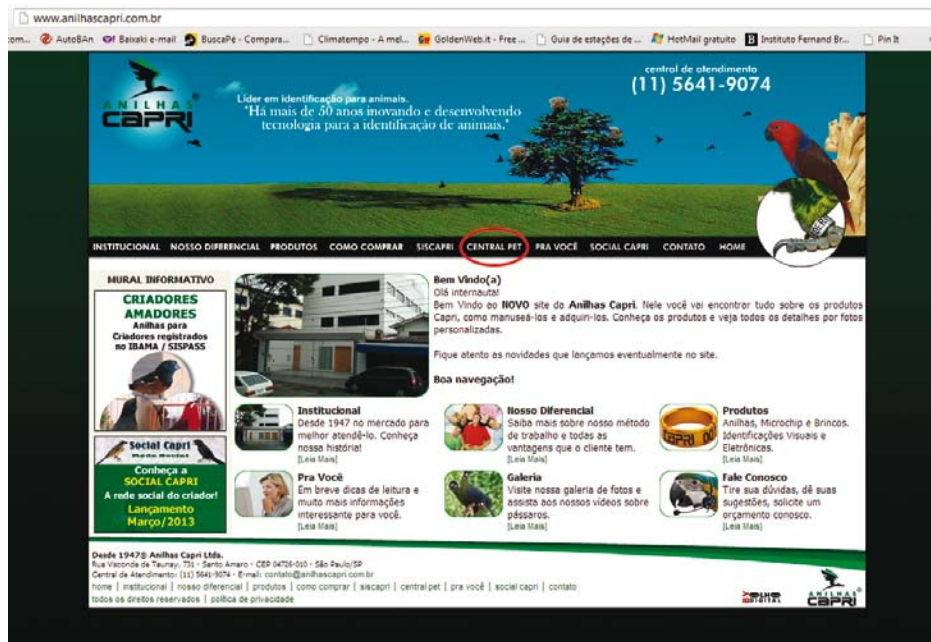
www.anilhascapri.com.br

com... AutoBAn Baixaki e-mail BuscaPé - Compara... Climatempo - A mel... GoldenWeb.it - Free ... Guia de estações de ... HotMail gratuito Instituto Fernand Br... Pin It

ANILHAS CAPRI

Líder em identificação para animais.
"Há mais de 50 anos inovando e desenvolvendo tecnologia para a identificação de animais."

central de atendimento
(11) 5641-9074

INSTITUCIONAL NOSSO DIFERENCIAL PRODUTOS COMO COMPRAR SISCAPRI CENTRAL PET PRA VOCÊ SOCIAL CAPRI CONTATO HOME

MURAL INFORMATIVO

CRIADORES AMADORES
Anilhas para Criadores registrados no IBAMA / SISPASS

Social Capri
Conheça a SOCIAL CAPRI
A rede social do criador!
Lançamento Março/2013

Bem Vindo(a)
Olá internauta!
Bem Vindo ao NOVO site do Anilhas Capri. Nele você vai encontrar tudo sobre os produtos Capri, como manuseá-los e adquiri-los. Conheça os produtos e veja todos os detalhes por fotos personalizadas.

Fique atento as novidades que lançamos eventualmente no site.

Boa navegação!

Institucional
Desde 1947 no mercado para melhor atendê-lo. Conheça nossa história!
[Leia Mais]

Nosso Diferencial
Saiba mais sobre nosso método de trabalho e todas as vantagens que o cliente tem.
[Leia Mais]

Produtos
Anilhas, Microchip e Brincos. Identificações Visuais e Eletrônicas.
[Leia Mais]

Pra Você
Em breve dicas de leitura e muito mais informações interessante para você.
[Leia Mais]

Galeria
Visite nossa galeria de fotos e assista aos nossos vídeos sobre pássaros.
[Leia Mais]

Fale Conosco
Tire sua dúvidas, dê suas sugestões, solicite um orçamento conosco.
[Leia Mais]

Desde 1947® Anilhas Capri Ltda.
Rua Visconde de Taunay, 731 - Santo Amaro - CEP 04726-010 - São Paulo/SP
Central de Atendimento: (11) 5641-9074 - E-mail: contato@anilhascapri.com.br
home | institucional | nosso diferencial | produtos | como comprar | siscapri | central pet | pra você | social capri | contato
todos os direitos reservados | política de privacidade

ANILHAS CAPRI